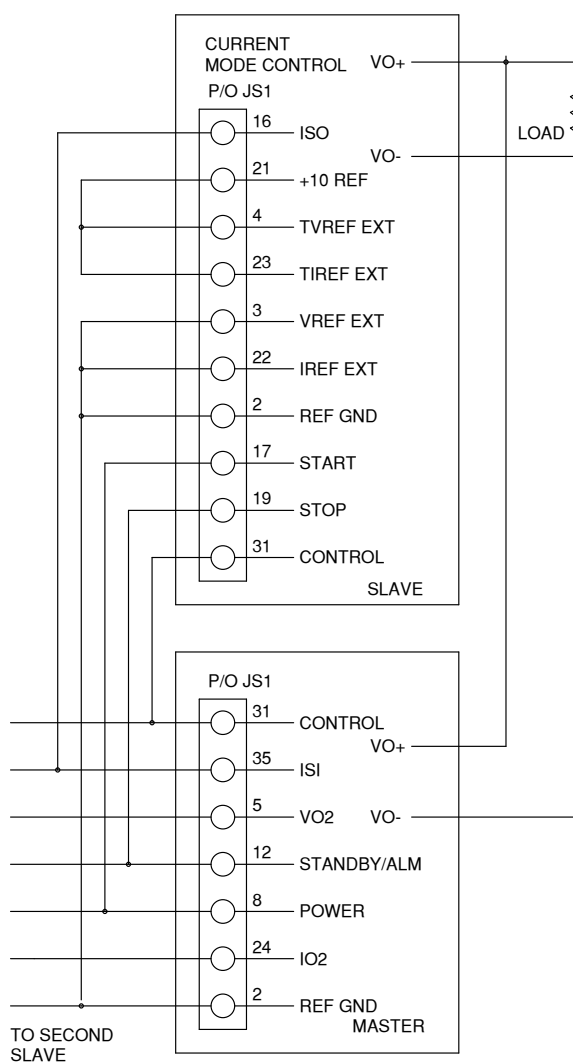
CURRENT MODE CONTROL
P/O JS1

VO+

LOAD

VO-

16 ISO
21 +10 REF
4 TVREF EXT
23 TIREF EXT
3 VREF EXT
22 IREF EXT
2 REF GND
17 START
19 STOP
31 CONTROL

SLAVE

P/O JS1

31 CONTROL
VO+
35 ISI
5 VO2
VO-
12 STANDBY/ALM
8 POWER
24 IO2
2 REF GND

MASTER

TO SECOND SLAVE